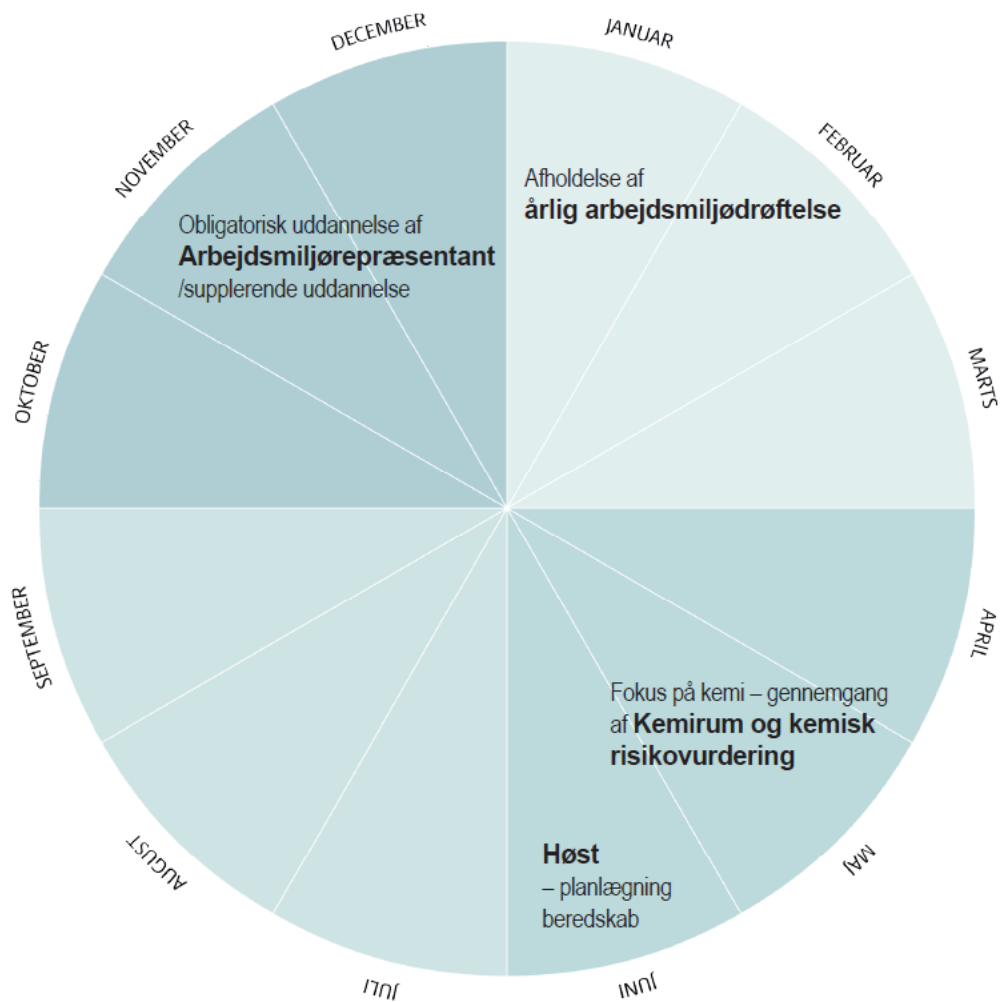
JANUAR

Afholdelse af
**årlig arbejdsmiljødrøftelse**

FEBRUAR

MARTS

APRIL

Fokus på kemi – gennemgang af **Kemirum og kemisk risikovurdering**

MAJ

**Høst**
– planlægning beredskab

JUNI

JULI

AUGUST

SEPTEMBER

OKTOBER

NOVEMBER

Obligatorisk uddannelse af
**Arbejdsmiljørepræsentant**
/supplerende uddannelse

DECEMBER